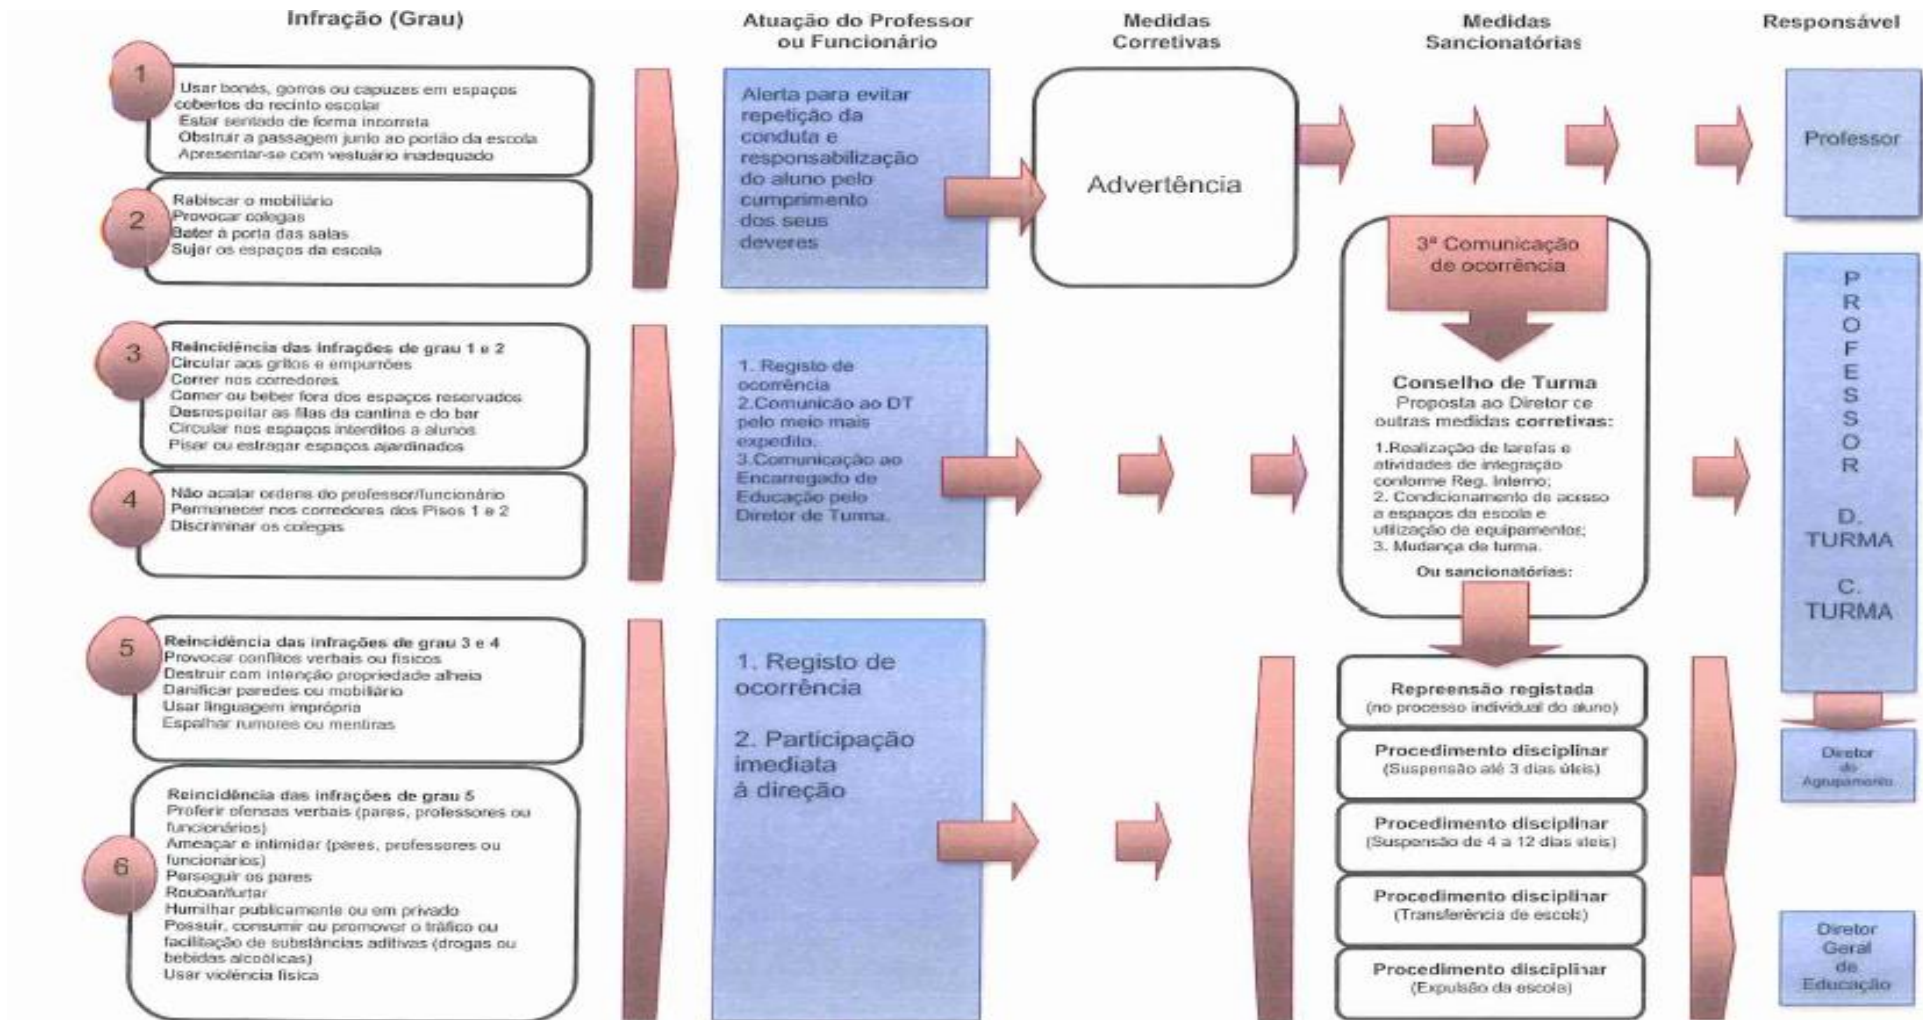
Infração (Grau)

Atuação do Professor ou Funcionário

Medidas Corretivas

Medidas Sancionatórias

Responsável

1
Usar bonés, gorros ou capuzes em espaços cobertos do recinto escolar
Estar sentado de forma incorreta
Obstruir a passagem junto ao portão da escola
Apresentar-se com vestuário inadequado

2
Rabiscar o mobiliário
Provocar colegas
Bater à porta das salas
Sujar os espaços da escola

Alerta para evitar repetição da conduta e responsabilização do aluno pelo cumprimento dos seus deveres

Advertência

Professor

3
Reincidência das infrações de grau 1 e 2
Circular aos gritos e empurrões
Correr nos corredores
Comer ou beber fora dos espaços reservados
Desrespeitar as filas da cantina e do bar
Circular nos espaços interditos a alunos
Pisar ou estragar espaços ajardinados

4
Não acatar ordens do professor/funcionário
Permanecer nos corredores dos Pisos 1 e 2
Discriminar os colegas

1. Registo de ocorrência
2.Comunicão ao DT pelo meio mais expedito.
3.Comunicação ao Encarregado de Educação pelo Diretor de Turma.

3ª Comunicação de ocorrência

Conselho de Turma
Proposta ao Diretor de outras medidas corretivas:
1.Realização de tarefas e atividades de integração conforme Reg. Interno;
2. Condicionamento de acesso a espaços da escola e utilização de equipamentos;
3. Mudança de turma.
Ou sancionatórias:

P R O F E S S O R

D. TURMA

C. TURMA

5
Reincidência das infrações de grau 3 e 4
Provocar conflitos verbais ou físicos
Destruir com intenção propriedade alheia
Danificar paredes ou mobiliário
Usar linguagem imprópria
Espalhar rumores ou mentiras

6
Reincidência das infrações de grau 5
Proferir ofensas verbais (pares, professores ou funcionários)
Ameaçar e intimidar (pares, professores ou funcionários)
Perseguir os pares
Roubar/furtar
Humilhar publicamente ou em privado
Possuir, consumir ou promover o tráfico ou facilitação de substâncias aditivas (drogas ou bebidas alcoólicas)
Usar violência física

1. Registo de ocorrência

2. Participação imediata à direção

Repreensão registada
(no processo individual do aluno)

Procedimento disciplinar
(Suspensão até 3 dias úteis)

Procedimento disciplinar
(Suspensão de 4 a 12 dias úteis)

Procedimento disciplinar
(Transferência de escola)

Procedimento disciplinar
(Expulsão da escola)

Diretor do Agrupamento

Diretor Geral de Educação